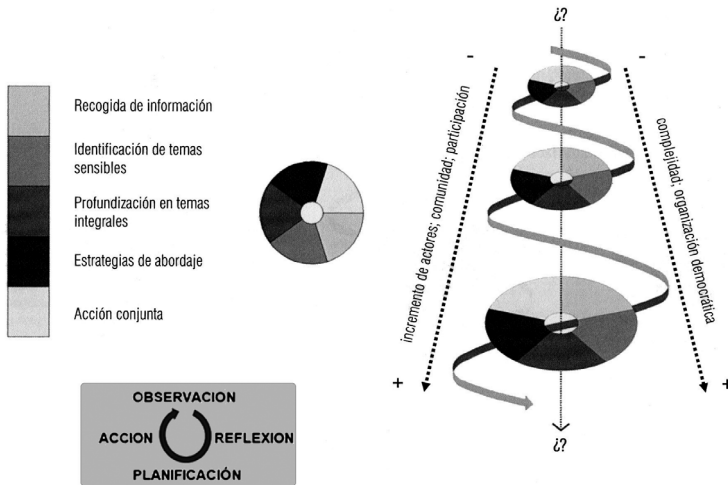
Recogida de información

Identificación de temas sensibles

Profundización en temas integrales

Estrategias de abordaje

Acción conjunta

OBSERVACION

ACCION

REFLEXION

PLANIFICACIÓN

¿?

-

-

incremento de actores; comunidad; participación

complejidad; organización democrática

+

+

¿?